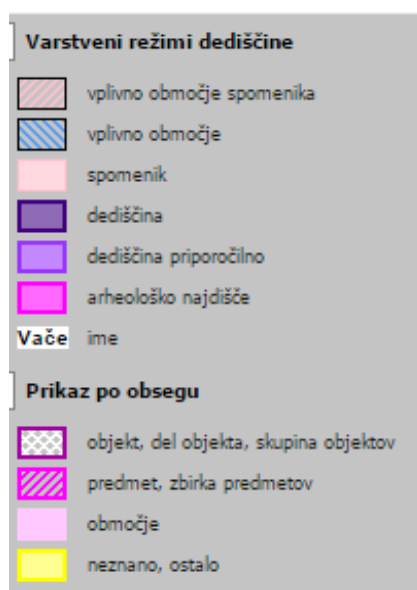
Varstveni režimi dediščine

vplivno območje spomenika

vplivno območje

spomenik

dediščina

dediščina priporočilno

arheološko najdišče

Vače ime

Prikaz po obsegu

objekt, del objekta, skupina objektov

predmet, zbirka predmetov

območje

neznano, ostalo